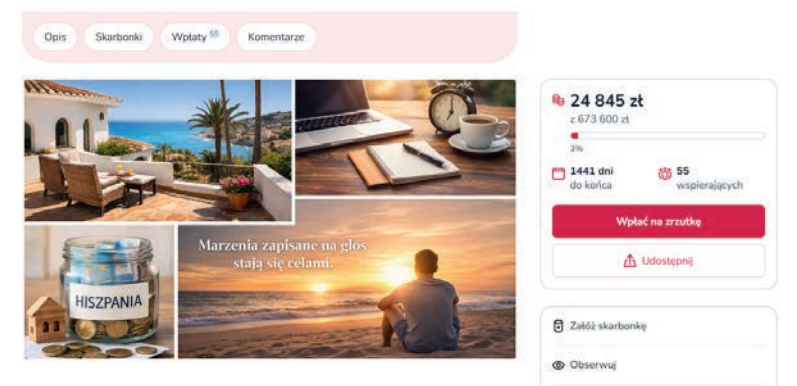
Opis Skarbonki Wpłaty 55 Komentarze

HISZPANIA

Marzenia zapisane na głos stają się celami.

24 845 zł
z 673 600 zł
3%

1441 dni do końca

55 wspierających

Wpłać na zrzutkę

Udostępnij

Załóż skarbonkę

Obserwuj